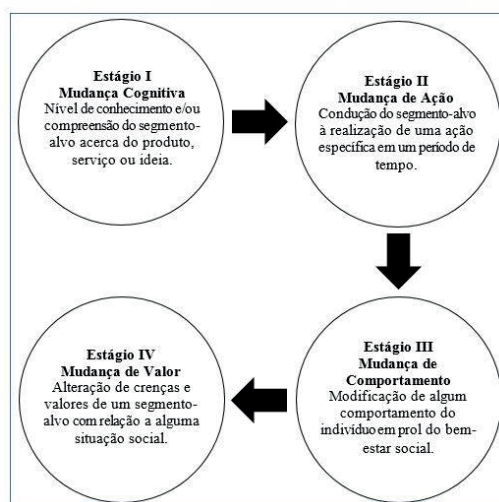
Estágio I
Mudança Cognitiva
Nível de conhecimento e/ou compreensão do segmento-alvo acerca do produto, serviço ou ideia.

Estágio II
Mudança de Ação
Condução do segmento-alvo à realização de uma ação específica em um período de tempo.

Estágio III
Mudança de Comportamento
Modificação de algum comportamento do indivíduo em prol do bem-estar social.

Estágio IV
Mudança de Valor
Alteração de crenças e valores de um segmento-alvo com relação a alguma situação social.